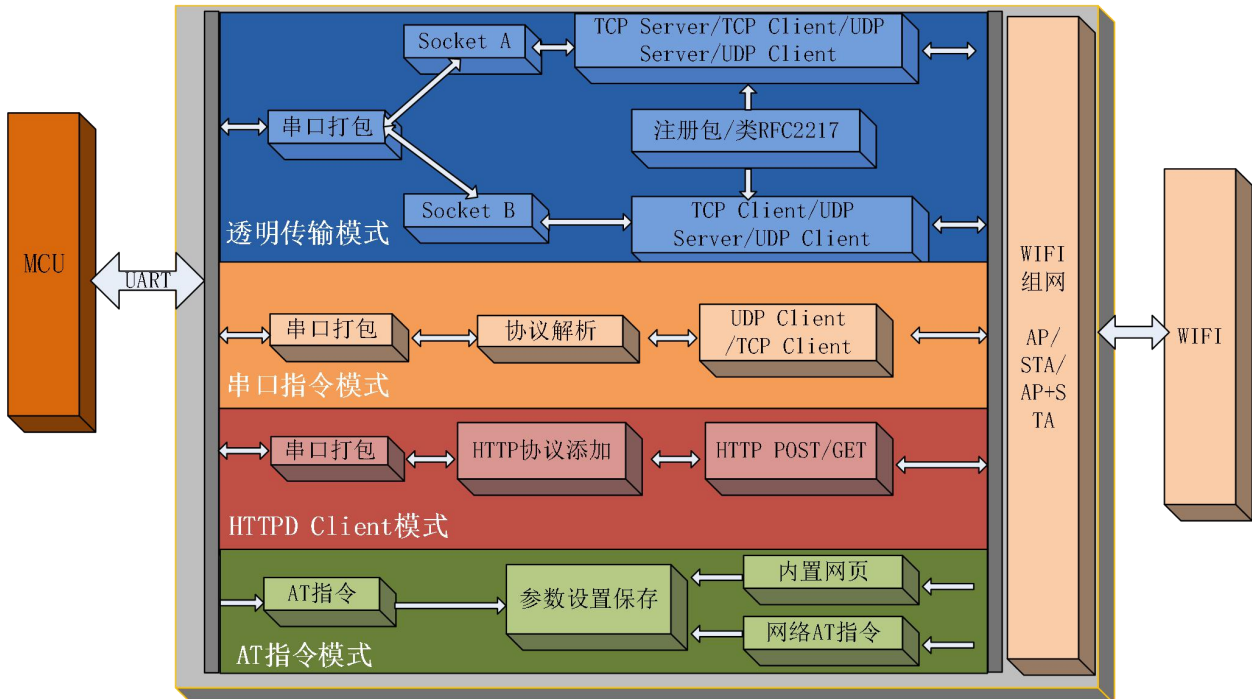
MCU

UART

Socket A

TCP Server/TCP Client/UDP Server/UDP Client

串口打包

注册包/类RFC2217

Socket B

TCP Client/UDP Server/UDP Client

透明传输模式

串口打包

协议解析

UDP Client /TCP Client

串口指令模式

串口打包

HTTP协议添加

HTTP POST/GET

HTTPD Client模式

AT指令

参数设置保存

内置网页

网络AT指令

AT指令模式

WIFI 组网

AP/ STA/ AP+STA

WIFI